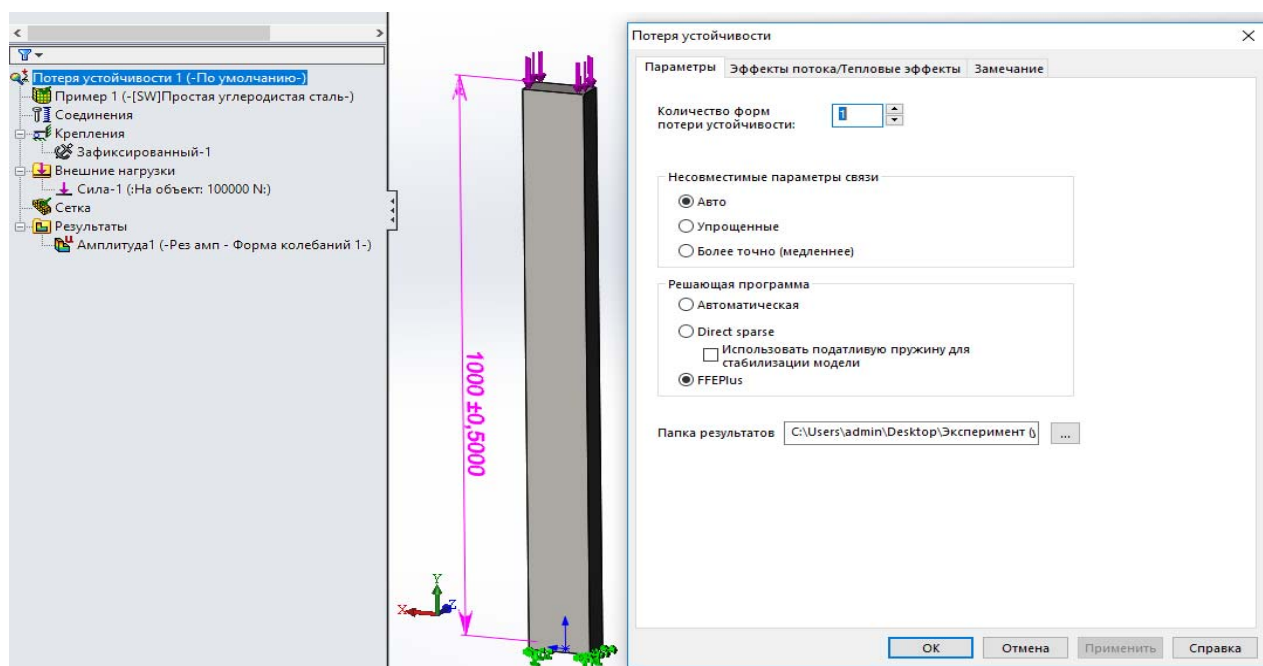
Потеря устойчивости 1 (-По умолчанию-)
Пример 1 (-[SW]Простая углеродистая сталь-)
Соединения
Крепления
Зафиксированный-1
Внешние нагрузки
Сила-1 (:На объект: 100000 N:)
Сетка
Результаты
Амплитуда1 (-Рез амп - Форма колебаний 1-)

1000 ±0,5000

Y
X
Z

Потеря устойчивости
×
Параметры
Эффекты потока/Тепловые эффекты
Замечание

Количество форм потери устойчивости: 1

Несовместимые параметры связи
Авто
Упрощенные
Более точно (медленнее)

Решающая программа
Автоматическая
Direct sparse
Использовать податливую пружину для стабилизации модели
FFEPlus

Папка результатов C:\Users\admin\Desktop\Эксперимент (\ ...

OK
Отмена
Применить
Справка